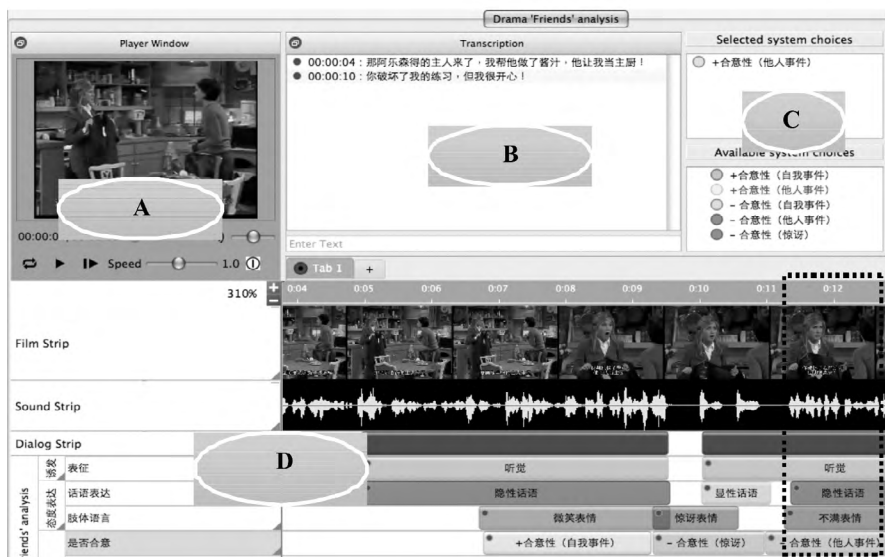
Drama 'Friends' analysis

Player Window

A

00:00:0

Speed 1.0

Transcription

00:00:04：那阿乐森得的主人来了，我帮他做了酱汁，他让我当主厨！
00:00:10：你破坏了我的练习，但我很开心！

B

Enter Text

Selected system choices

+合意性（他人事件）

C

Available system choices

+合意性（自我事件）
+合意性（他人事件）
- 合意性（自我事件）
- 合意性（他人事件）
- 合意性（惊讶）

Tab 1 +

310%

0:04 0:05 0:06 0:07 0:08 0:09 0:10 0:11 0:12

Film Strip

Sound Strip

Dialog Strip

D

'Friends' analysis

话发

表征

听觉

听觉

态度表达

话语表达

隐性话语

显性话语

隐性话语

肢体语言

微笑表情

惊讶表情

不满表情

是否合意

+合意性（自我事件）

- 合意性（惊讶）

合意性（他人事件）